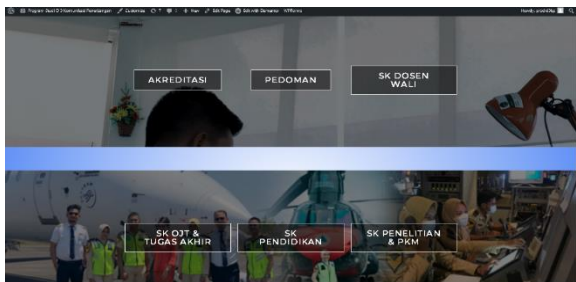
Program Studi D3 Komunikasi Penerbangan  Customize  0  1  + New  Edit Page  Edit with Elementor  WPForms  Howdy, prodid3ka

AKREDITASI

PEDOMAN

SK DOSEN WALI

SK OJT & TUGAS AKHIR

SK PENDIDIKAN

SK PENELITIAN & PKM